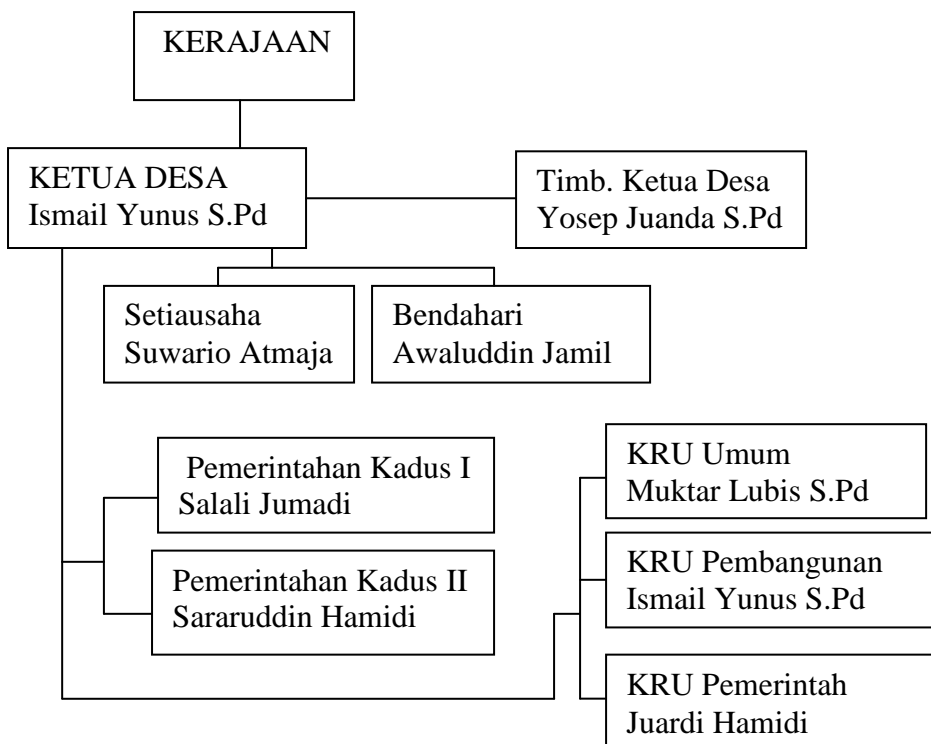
KERAJAAN

KETUA DESA
Ismail Yunus S.Pd

Timb. Ketua Desa
Yosep Juanda S.Pd

Setiausaha
Suwario Atmaja

Bendahari
Awaluddin Jamil

Pemerintahan Kadus I
Salali Jumadi

Pemerintahan Kadus II
Sararuddin Hamidi

KRU Umum
Muktar Lubis S.Pd

KRU Pembangunan
Ismail Yunus S.Pd

KRU Pemerintah
Juardi Hamidi